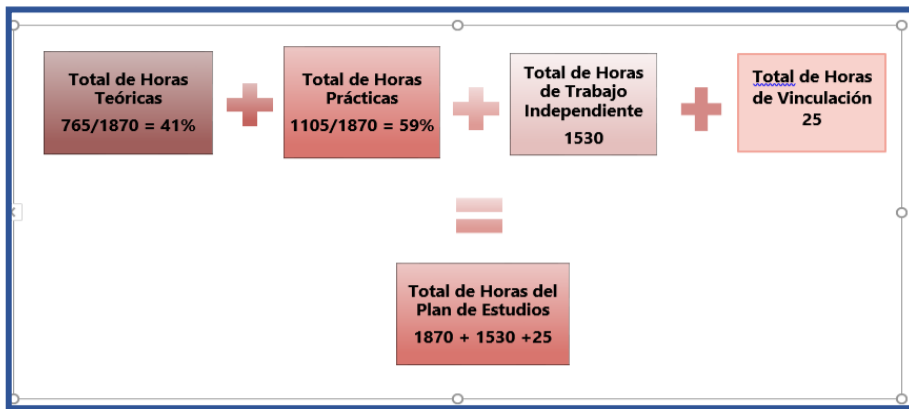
Total de Horas Teóricas
765/1870 = 41%

Total de Horas Prácticas
1105/1870 = 59%

Total de Horas de Trabajo Independiente
1530

Total de Horas de Vinculación
25

Total de Horas del Plan de Estudios
1870 + 1530 +25